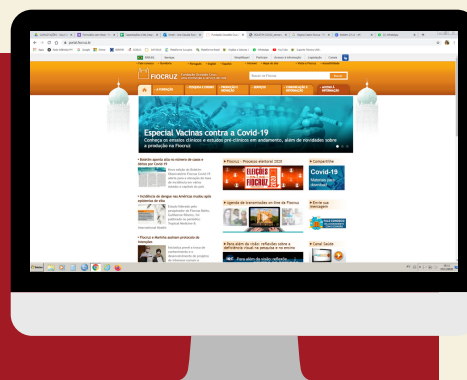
FIOCRUZ

Especial Vacinas contra a Covid-19

Conheça os ensaios clínicos e estudos pré-clínicos em andamento, além de novidades sobre a produção na Fiocruz

Boletim aponta alta no número de casos e óbitos por Covid-19

Incidência de dengue nas Américas triplica após epidemias de zika

Fiocruz e Mahle assinam protocolo de intenções

Fiocruz - Processo eleitoral 2020

ELEIÇÕES FIOCRUZ 2020

Agenda de transmissões on-line da Fiocruz

Para além da visão: reflexões sobre a deficiência visual na pesquisa e no ensino

Compartilhe

Covid-19

Canal Saúde